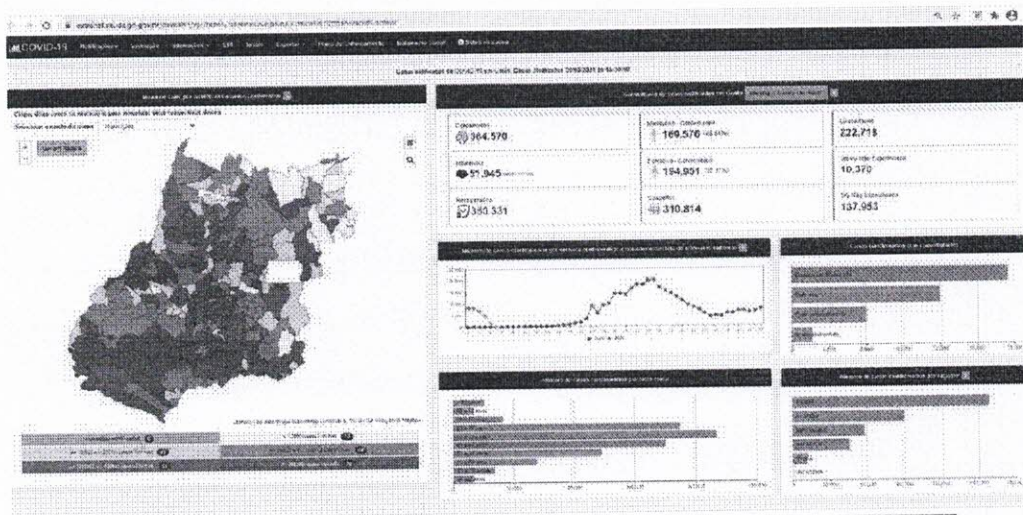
COVID-19

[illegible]

Confirmados
364.570

Masculino - Confirmados
169.570

Óbitos
51.945

Feminino - Confirmados
194.951

Recuperados
350.331

Suspeitos
310.814

Descartados
222.718

Em Investigação
10.370

Sg (Sem Diagnóstico)
137.953